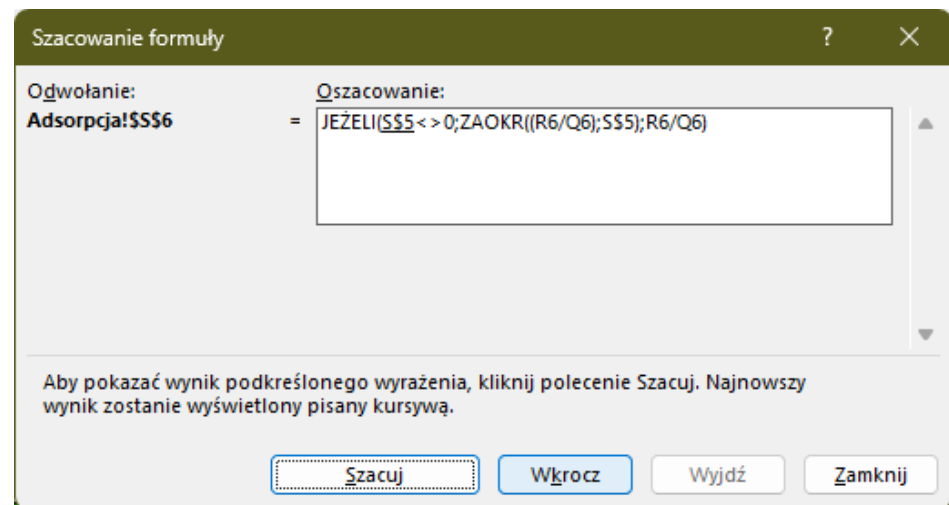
Szacowanie formuły

?

Odwołanie:
Adsorpcja!$S$6

=

Oszacowanie:
JEŻELI($S$5<>0;ZAOKR((R6/Q6);$S$5);R6/Q6)

Aby pokazać wynik podkreślonego wyrażenia, kliknij polecenie Szacuj. Najnowszy wynik zostanie wyświetlony pisany kursywą.

Szacuj | Wkrocz | Wyjdź | Zamknij